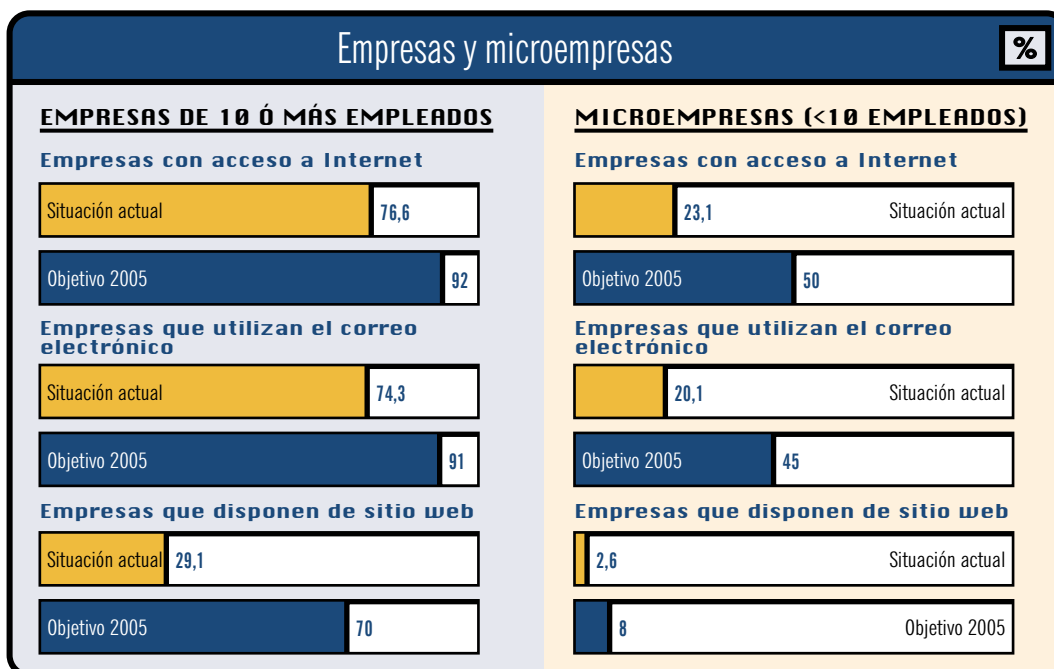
Empresas y microempresas

%

EMPRESAS DE 10 Ó MÁS EMPLEADOS

Empresas con acceso a Internet

Situación actual 76,6

Objetivo 2005 92

Empresas que utilizan el correo electrónico

Situación actual 74,3

Objetivo 2005 91

Empresas que disponen de sitio web

Situación actual 29,1

Objetivo 2005 70

MICROEMPRESAS (<10 EMPLEADOS)

Empresas con acceso a Internet

23,1 Situación actual

Objetivo 2005 50

Empresas que utilizan el correo electrónico

20,1 Situación actual

Objetivo 2005 45

Empresas que disponen de sitio web

2,6 Situación actual

8 Objetivo 2005